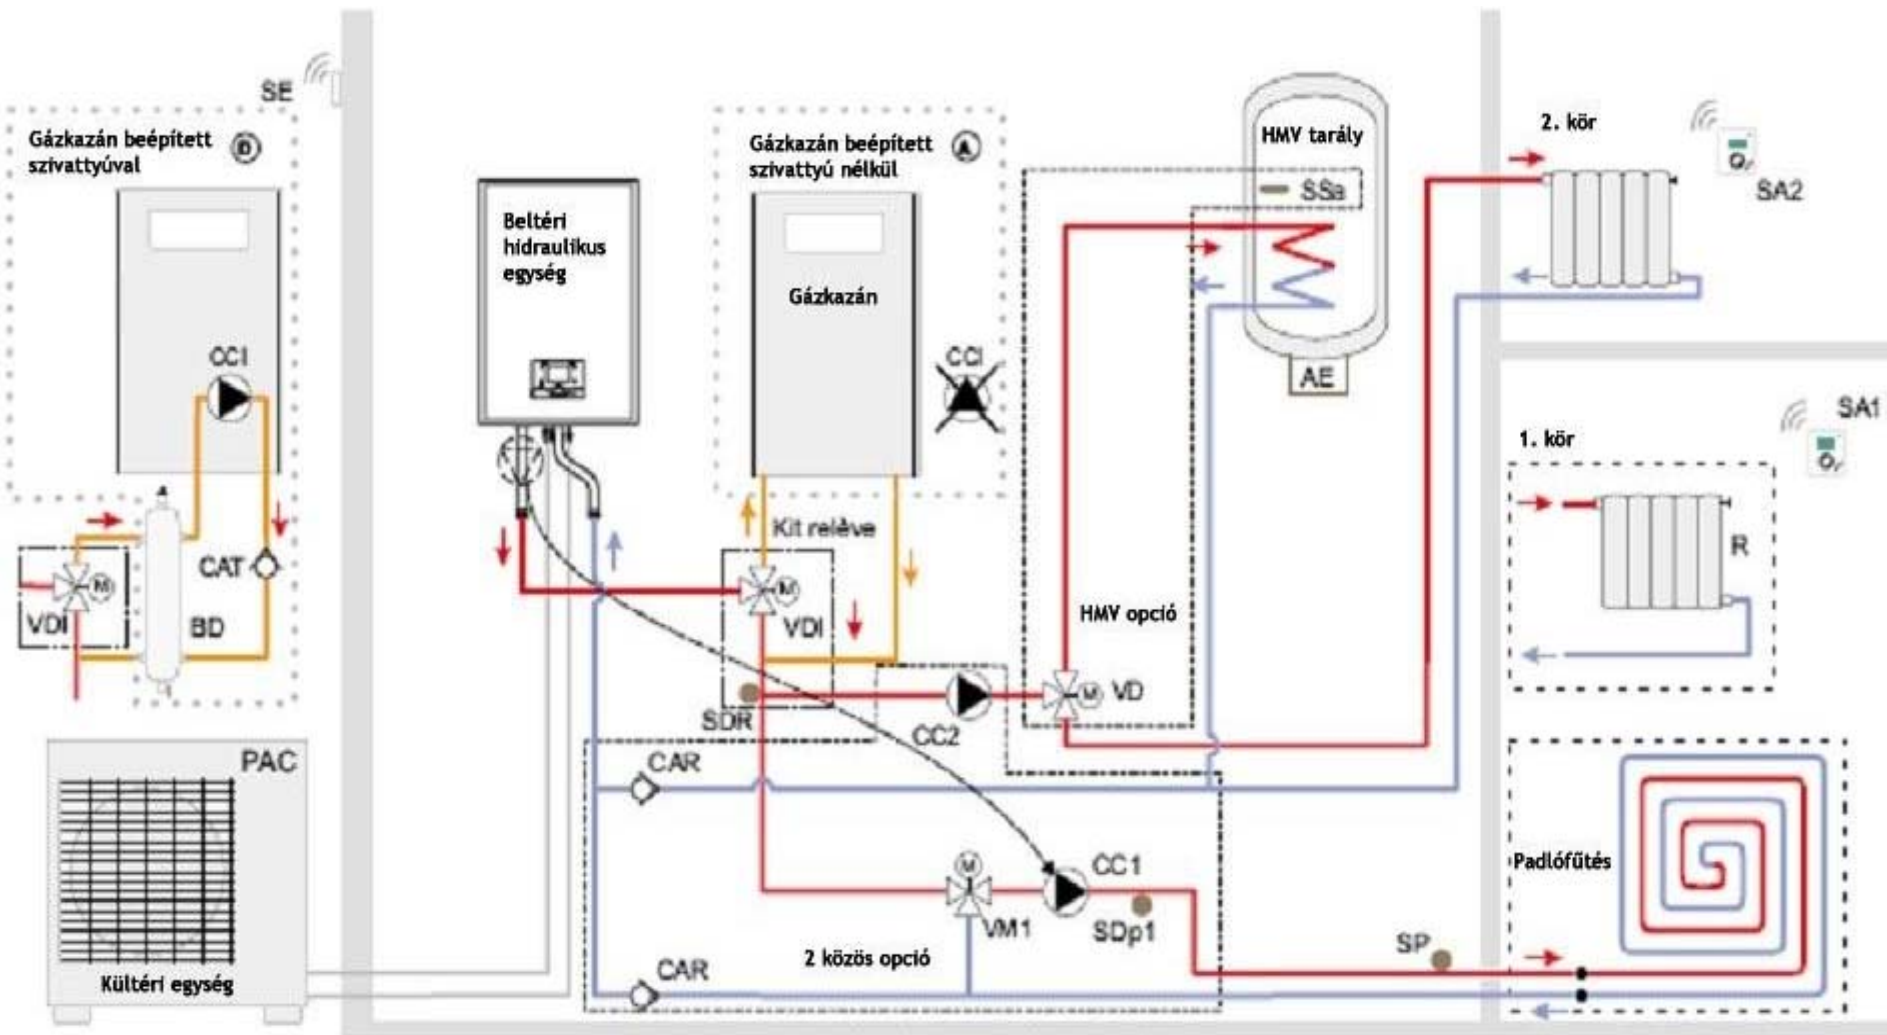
SE

Gázkazán beépített szivattyúval

D

CCI

CAT

VDI

BD

PAC

Kültéri egység

Beltéri hidraulikus egység

Gázkazán beépített szivattyú nélkül

A

Gázkazán

CCI

Kit relève

VDI

SDR

CC2

CAR

CC1

VM1

SDp1

CAR

2 közös opció

HMV tarály

SSa

AE

HMV opció

VD

2. kör

SA2

SA1

1. kör

R

Padlófűtés

SP